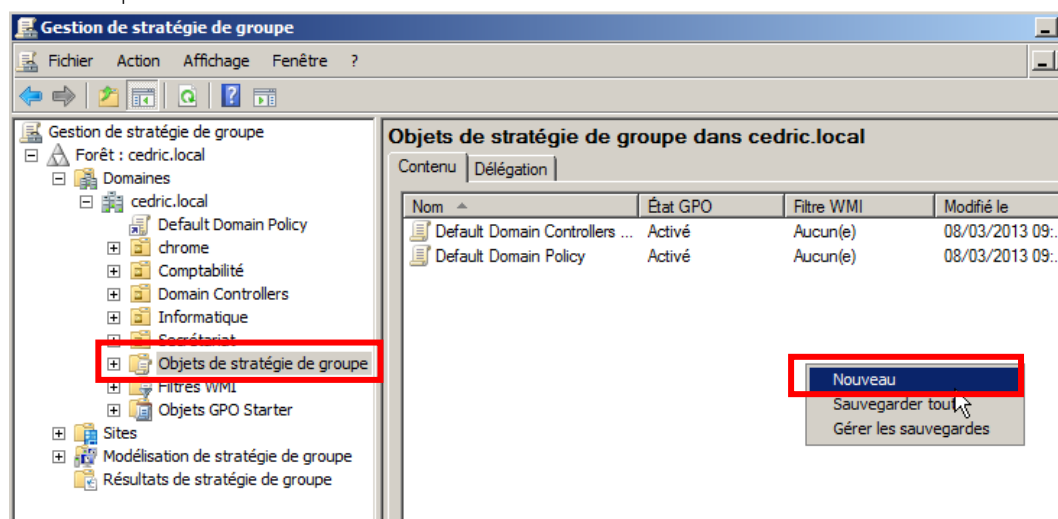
Gestion de stratégie de groupe

Fichier Action Affichage Fenêtre ?

Gestion de stratégie de groupe
Forêt : cedric.local
Domaines
cedric.local
Default Domain Policy
chrome
Comptabilité
Domain Controllers
Informatique
Secrétariat
Objets de stratégie de groupe
Filtres WMI
Objets GPO Starter
Sites
Modélisation de stratégie de groupe
Résultats de stratégie de groupe

Objets de stratégie de groupe dans cedric.local

Contenu | Délégation

| Nom | État GPO | Filtre WMI | Modifié le |
|---|---|---|---|
| Default Domain Controllers ... | Activé | Aucun(e) | 08/03/2013 09:.. |
| Default Domain Policy | Activé | Aucun(e) | 08/03/2013 09:.. |

Nouveau
Sauvegarder tout
Gérer les sauvegardes